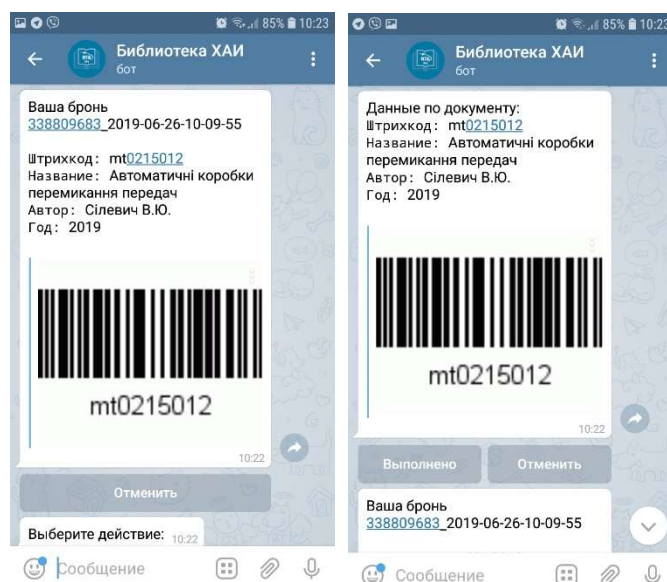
85% 10:23

Библиотека ХАИ
бот

Ваша бронь
338809683_2019-06-26-10-09-55

Штрихкод: mt0215012
Название: Автоматичні коробки перемикання передач
Автор: Сілевич В.Ю.
Год: 2019

mt0215012

10:22

Отменить

Выберите действие: 10:22

Сообщение

85% 10:23

Библиотека ХАИ
бот

Данные по документу:
Штрихкод: mt0215012
Название: Автоматичні коробки перемикання передач
Автор: Сілевич В.Ю.
Год: 2019

mt0215012

10:22

Выполнено

Отменить

Ваша бронь
338809683_2019-06-26-10-09-55

Сообщение